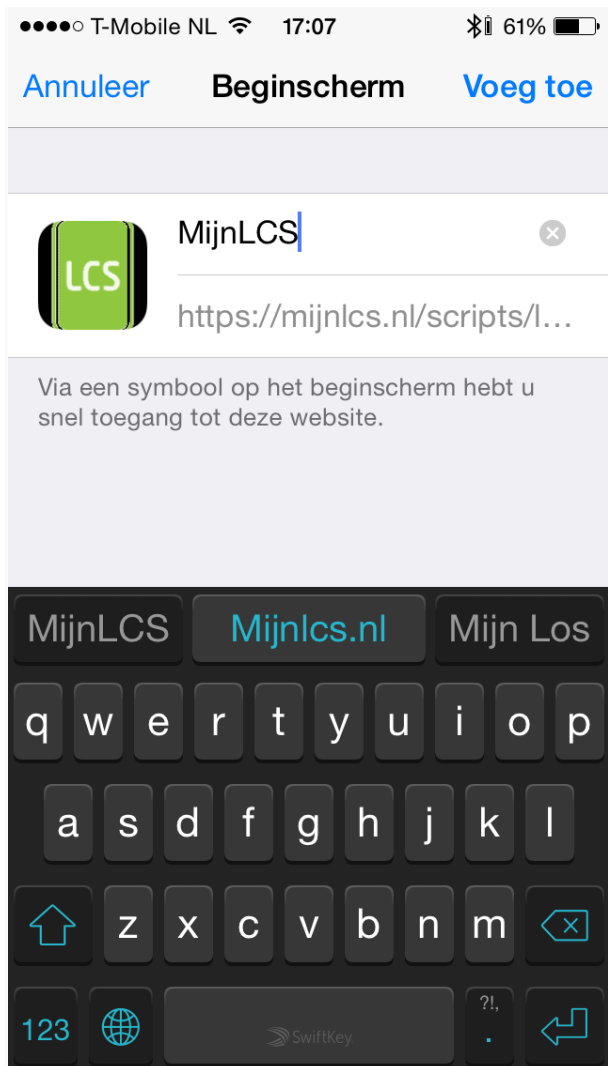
●●●●○ T-Mobile NL 17:07 61%

Annuleer Beginscherm Voeg toe

LCS

MijnLCS

https://mijnlcs.nl/scripts/l...

Via een symbool op het beginscherm hebt u snel toegang tot deze website.

MijnLCS Mijnlcs.nl Mijn Los

q w e r t y u i o p

a s d f g h j k l

z x c v b n m

123 SwiftKey ?!, .